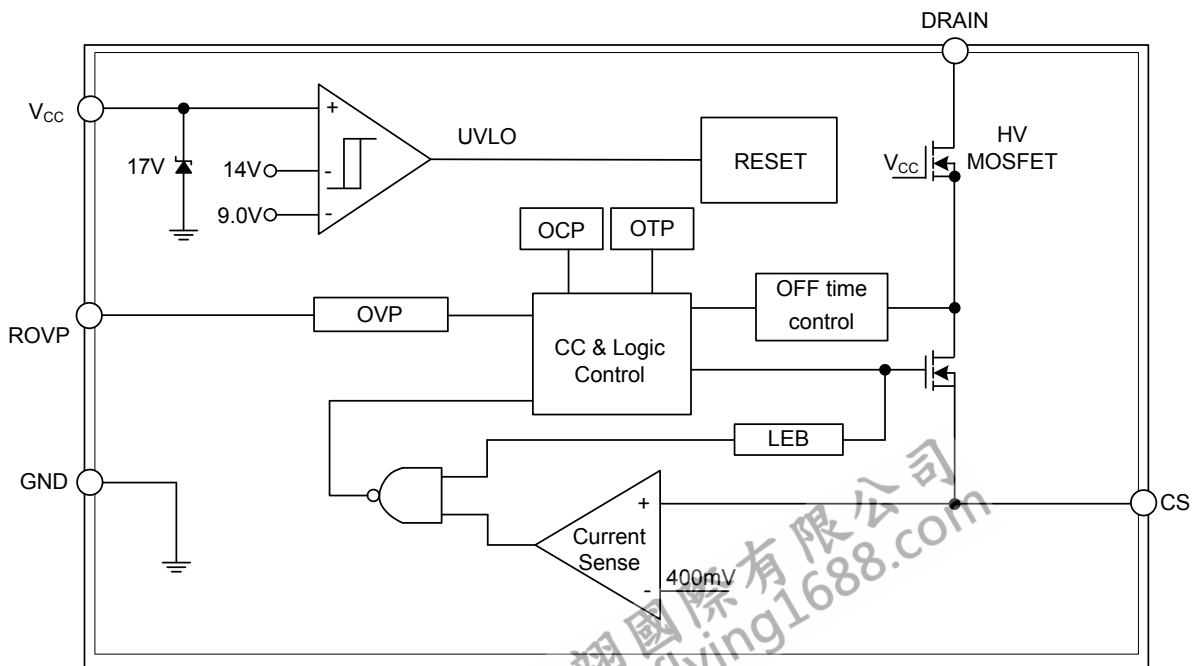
DRAIN

$V_{CC}$

17V

+

-

-

14V

9.0V

UVLO

RESET

$V_{CC}$

HV MOSFET

OCP

OTP

OFF time control

ROVP

OVP

CC & Logic Control

LEB

GND

+

Current Sense

400mV

-

CS

翊國際有限公司 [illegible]ying1688.com